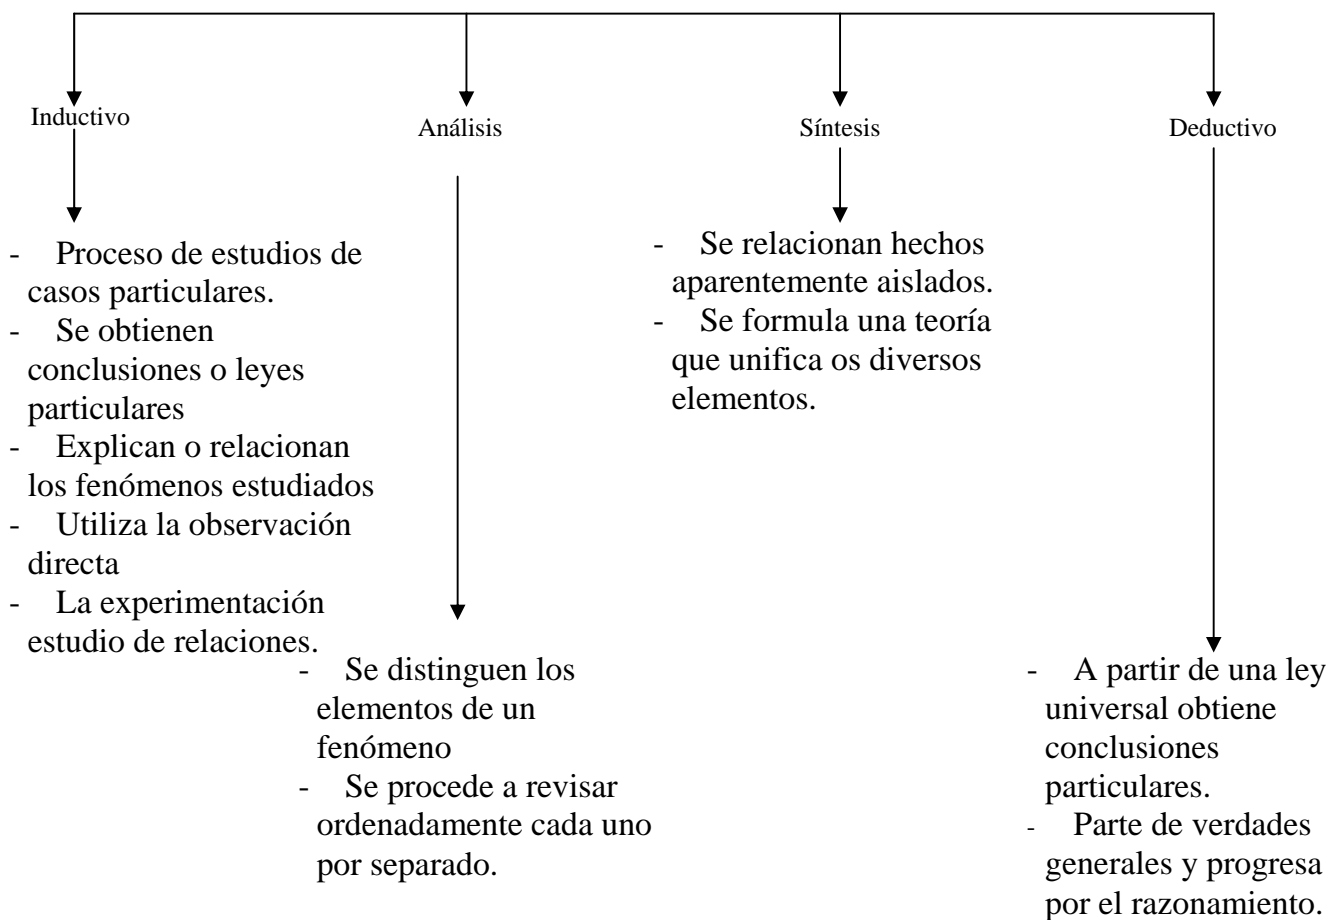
Inductivo

- Proceso de estudios de casos particulares.
- Se obtienen conclusiones o leyes particulares
- Explican o relacionan los fenómenos estudiados
- Utiliza la observación directa
- La experimentación estudio de relaciones.

Análisis

- Se distinguen los elementos de un fenómeno
- Se procede a revisar ordenadamente cada uno por separado.

Síntesis

- Se relacionan hechos aparentemente aislados.
- Se formula una teoría que unifica os diversos elementos.

Deductivo

- A partir de una ley universal obtiene conclusiones particulares.
- Parte de verdades generales y progresa por el razonamiento.